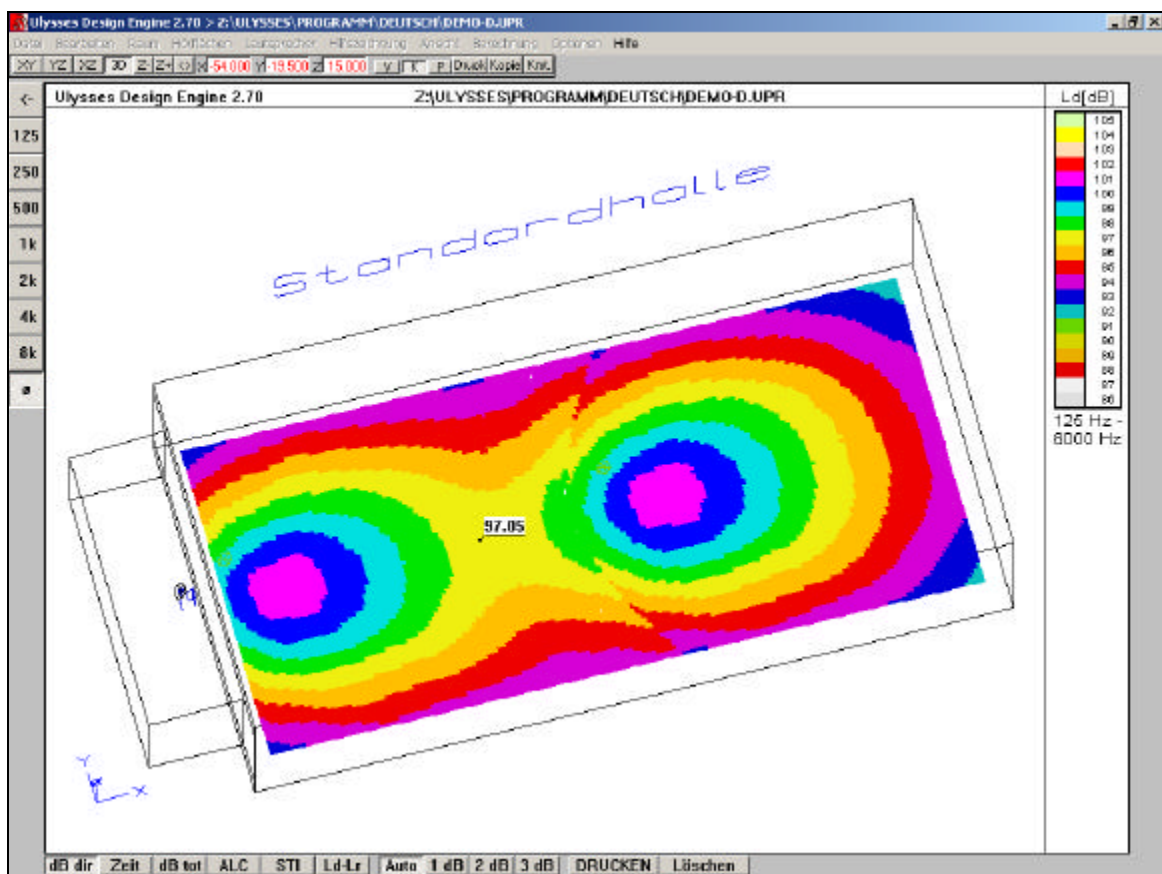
Ulysses Design Engine 2.70 > Z:\ULYSSES\PROGRAMM\DEUTSCH\DEMO-D.UPR

Datei Bearbeiten Raum Hörflächen Lautsprecher Hilfsstrahlung Ansicht Berechnung Optionen Hilfe

XY YZ XZ 3D Z- Z+ ◇ X -54.000 Y -19.500 Z 15.000 V K P Druck Kopie Knt.

<
125
250
500
1k
2k
4k
8k
ø

Ulysses Design Engine 2.70

Z:\ULYSSES\PROGRAMM\DEUTSCH\DEMO-D.UPR

Standardhalle

97.05

Y
X

Ld[dB]
105
104
103
102
101
100
99
98
97
96
95
94
93
92
91
90
89
88
87
86
125 Hz - 8000 Hz

dB dir Zeit dB tot ALC STI Ld-Lr Auto 1 dB 2 dB 3 dB DRUCKEN Löschen